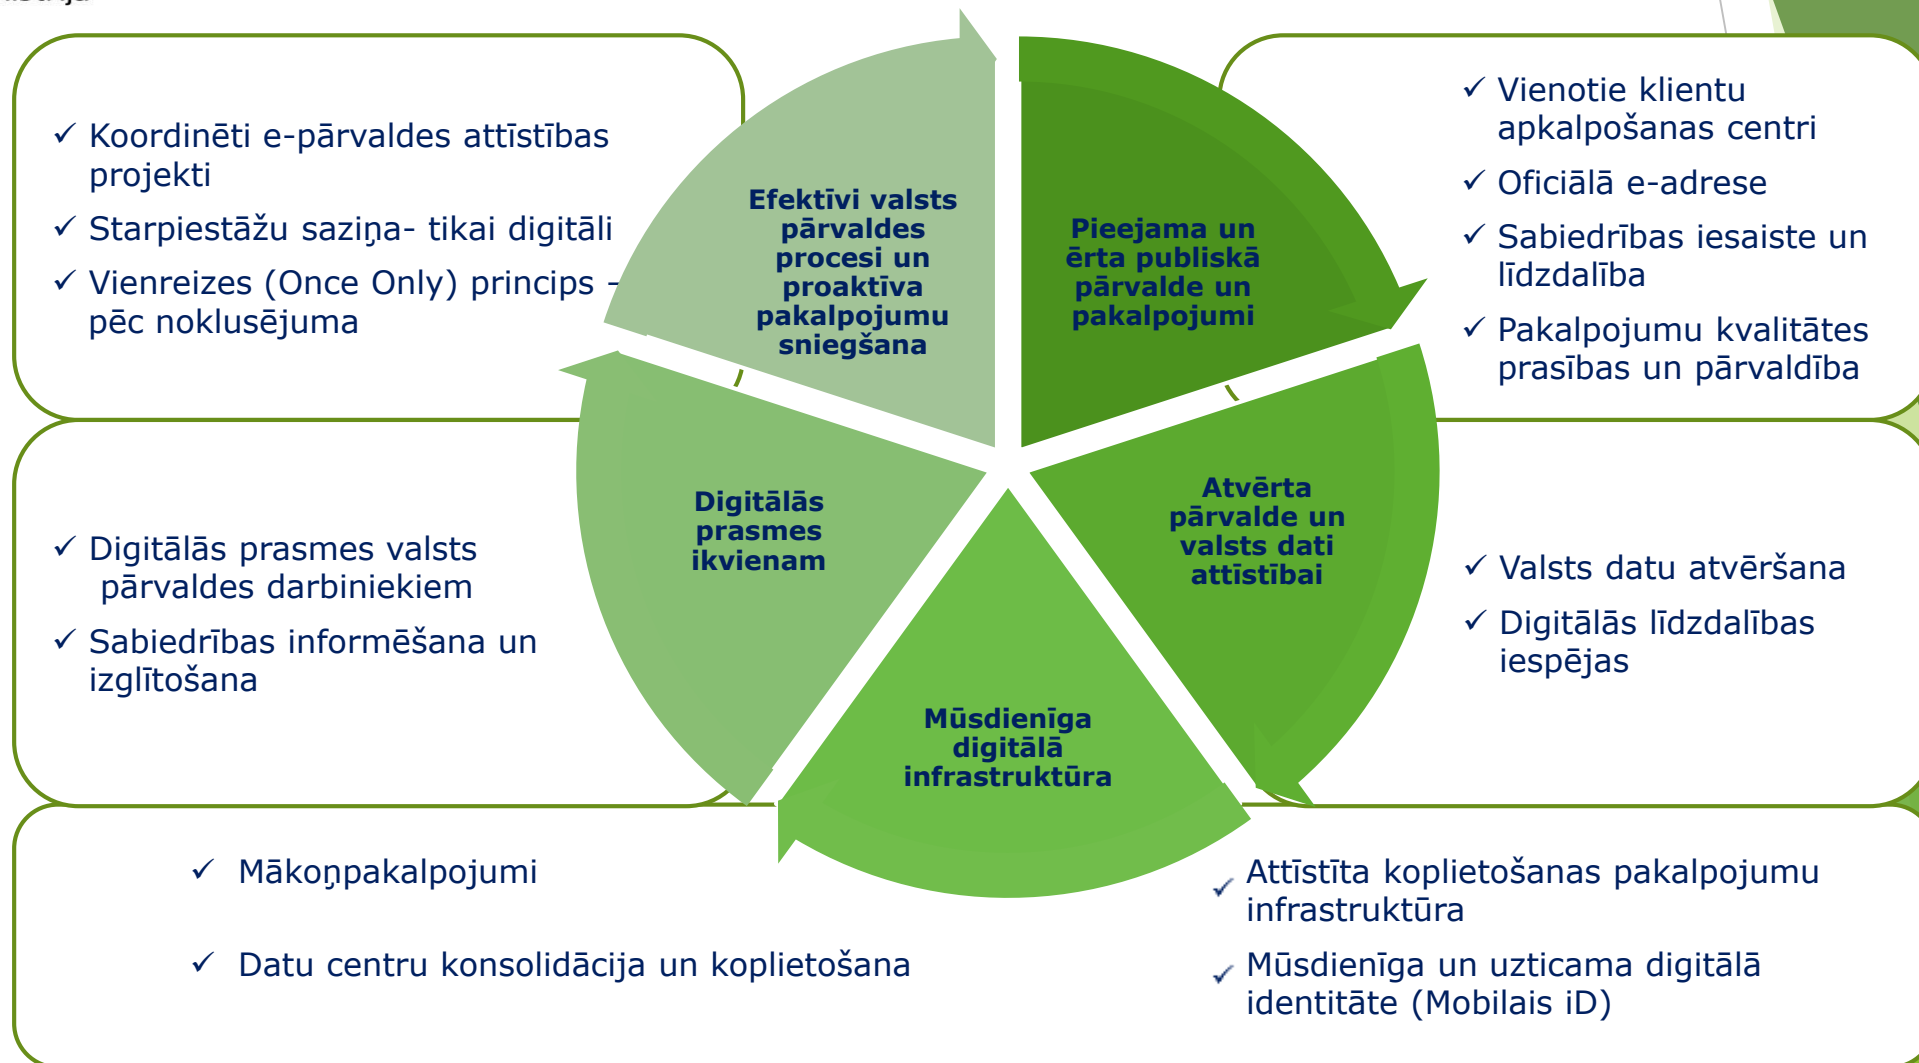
✓ Koordinēti e-pārvaldes attīstības projekti

✓ Starpiestāžu saziņa- tikai digitāli

✓ Vienreizes (Once Only) princips - pēc noklusējuma

Efektīvi valsts pārvaldes procesi un proaktīva pakalpojumu sniegšana

Pieejama un ērta publiskā pārvalde un pakalpojumi

✓ Vienotie klientu apkalpošanas centri

✓ Oficiālā e-adrese

✓ Sabiedrības iesaiste un līdzdalība

✓ Pakalpojumu kvalitātes prasības un pārvaldība

✓ Digitālās prasmes valsts pārvaldes darbiniekiem

✓ Sabiedrības informēšana un izglītošana

Digitālās prasmes ikvienam

Atvērta pārvalde un valsts dati attīstībai

✓ Valsts datu atvēršana

✓ Digitālās līdzdalības iespējas

Mūsdienīga digitālā infrastruktūra

✓ Mākoņpakalpojumi

✓ Datu centru konsolidācija un koplietošana

✓ Attīstīta koplietošanas pakalpojumu infrastruktūra

✓ Mūsdienīga un uzticama digitālā identitāte (Mobilais iD)